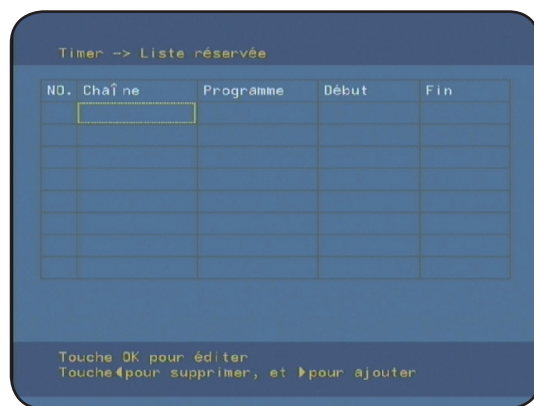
Timer -> Liste réservée

| NO. | Chaîne | Programme | Début | Fin |
|---|---|---|---|---|
| | | | | |
| | | | | |
| | | | | |
| | | | | |
| | | | | |
| | | | | |
| | | | | |
| | | | | |
| | | | | |
| | | | | |
| | | | | |

Touche OK pour éditer
Touche ◀ pour supprimer, et ▶ pour ajouter